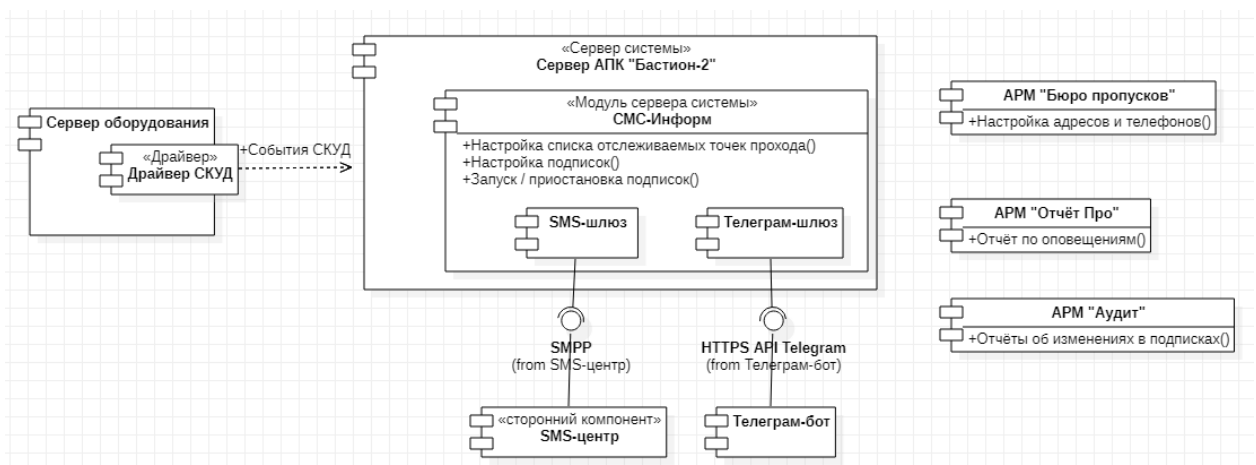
«Сервер системы»
Сервер АПК "Бастион-2"

«Модуль сервера системы»
СМС-Информ

+Настройка списка отслеживаемых точек прохода()
+Настройка подписок()
+Запуск / приостановка подписок()

SMS-шлюз

Телеграм-шлюз

Сервер оборудования

«Драйвер»
Драйвер СКУД

+События СКУД

SMPP
(from SMS-центр)

HTTPS API Telegram
(from Телеграм-бот)

«сторонний компонент»
SMS-центр

Телеграм-бот

АРМ "Бюро пропусков"
+Настройка адресов и телефонов()

АРМ "Отчёт Про"
+Отчёт по оповещениям()

АРМ "Аудит"
+Отчёты об изменениях в подписках()